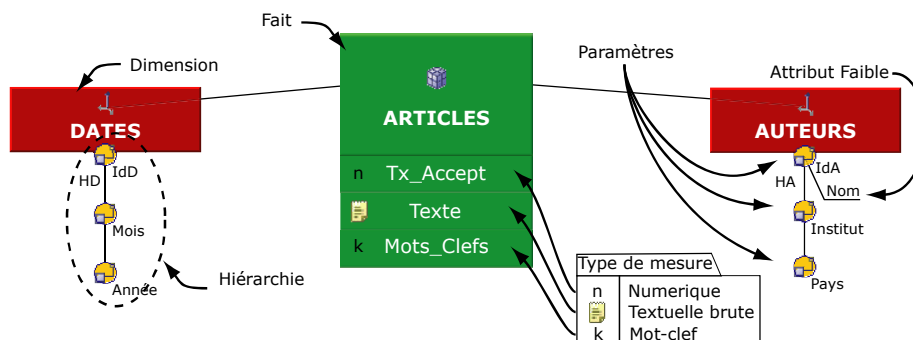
Fait

Dimension

Paramètres

Attribut Faible

DATES

ARTICLES

AUTEURS

HD

IdD

Mois

Année

Hiérarchie

n Tx_Accept

Texte

k Mots_Clefs

HA

IdA

Nom

Institut

Pays

Type de mesure

| n | Numerique |
|---|---|
| | Textuelle brute |
| k | Mot-clef |